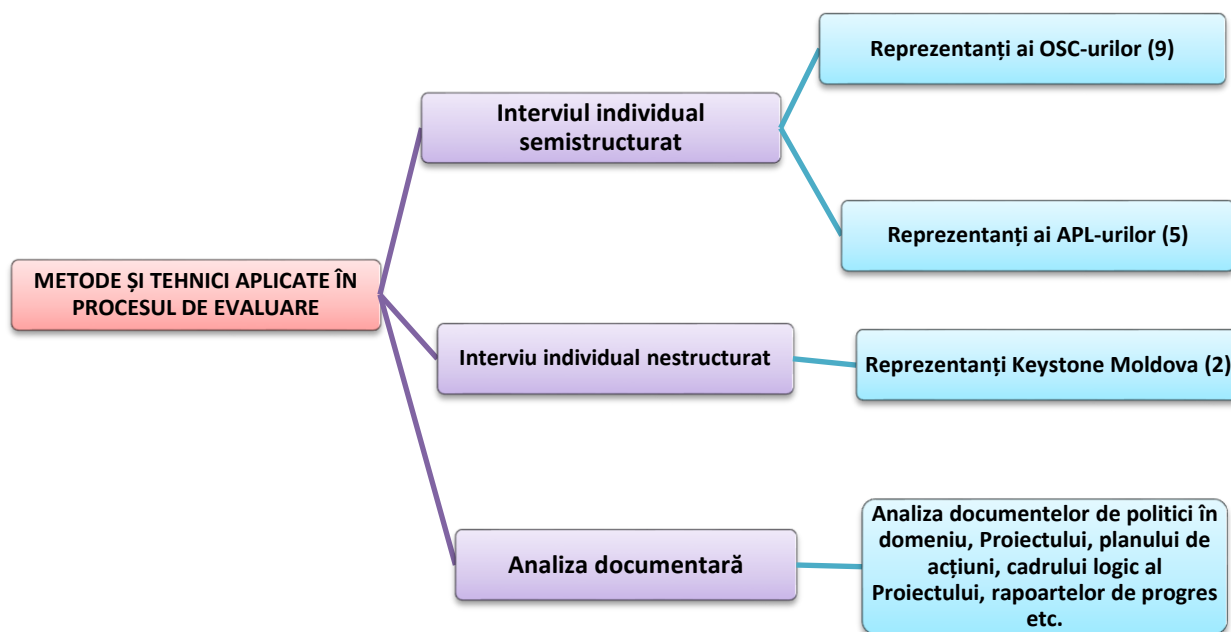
METODE ȘI TEHNICI APLICATE ÎN PROCESUL DE EVALUARE

Interviul individual semistructurat

Reprezentanți ai OSC-urilor (9)

Reprezentanți ai APL-urilor (5)

Interviu individual nestructurat

Reprezentanți Keystone Moldova (2)

Analiza documentară

Analiza documentelor de politici în domeniu, Proiectului, planului de acțiuni, cadrului logic al Proiectului, rapoartelor de progres etc.